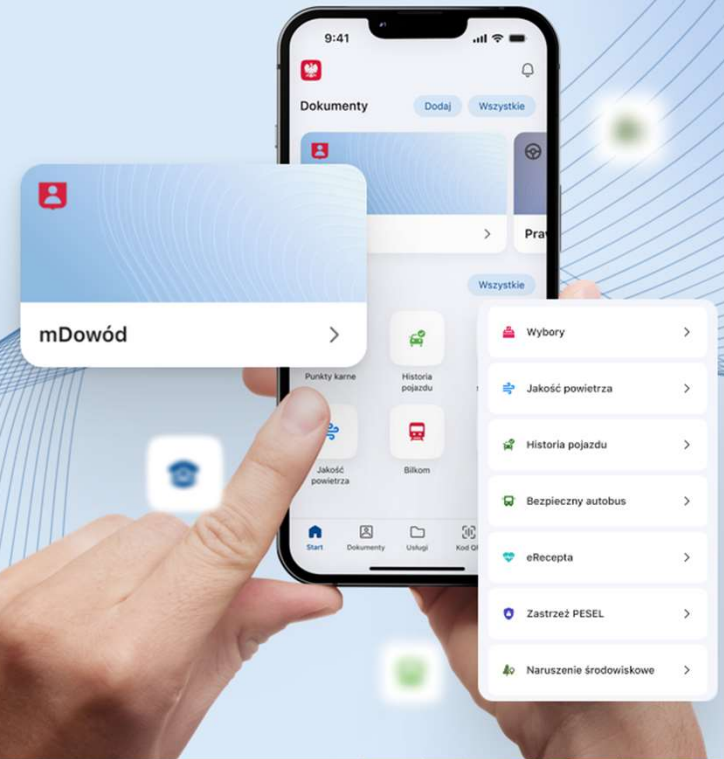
9:41

Dokumenty

Dodaj

Wszystkie

mDowód

Praw

Wszystkie

Punkty karne

Historia pojazdu

Jakość powietrza

Bilkom

Start

Dokumenty

Usługi

Kod QR

Wybory

Jakość powietrza

Historia pojazdu

Bezpieczny autobus

eRecepta

Zastrzeż PESEL

Naruszenie środowiskowe